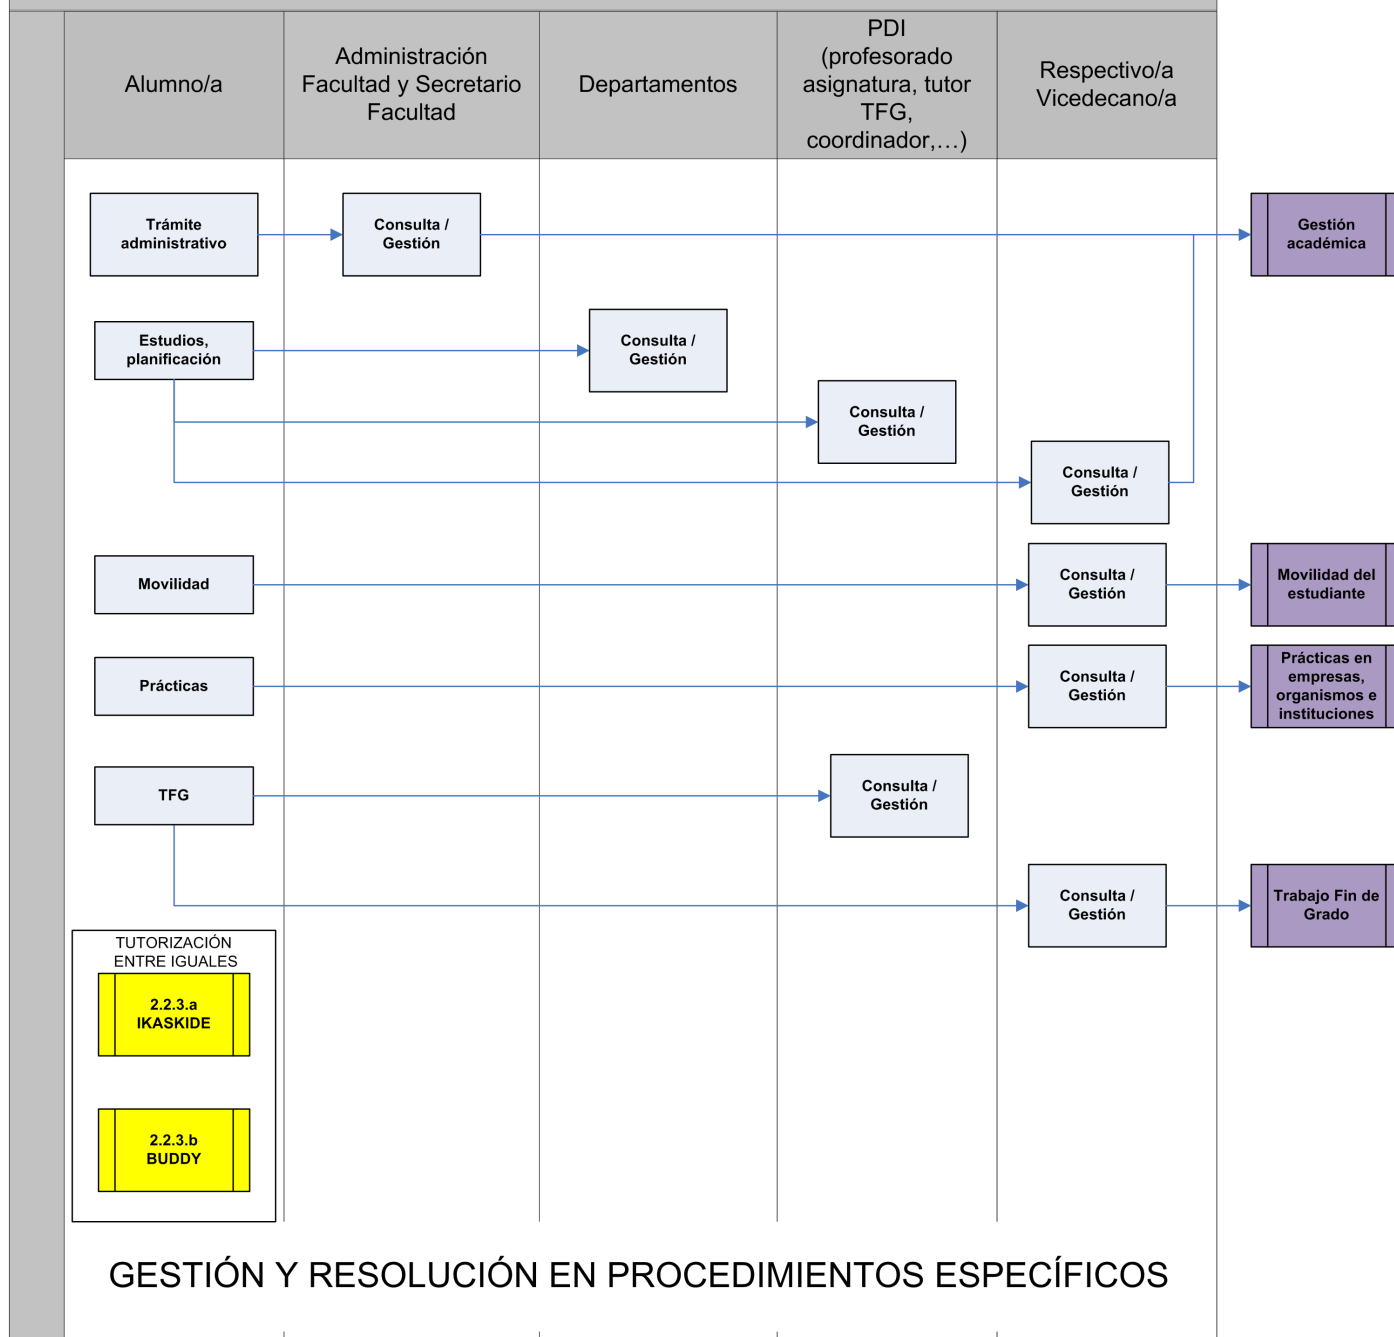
| Alumno/a | Administración Facultad y Secretario Facultad | Departamentos | PDI (profesorado asignatura, tutor TFG, coordinador,…) | Respectivo/a Vicedecano/a |
|---|---|---|---|---|

Trámite administrativo

Consulta / Gestión

Gestión académica

Estudios, planificación

Consulta / Gestión

Consulta / Gestión

Consulta / Gestión

Movilidad

Consulta / Gestión

Movilidad del estudiante

Prácticas

Consulta / Gestión

Prácticas en empresas, organismos e instituciones

TFG

Consulta / Gestión

Consulta / Gestión

Trabajo Fin de Grado

TUTORIZACIÓN ENTRE IGUALES

2.2.3.a IKASKIDE

2.2.3.b BUDDY

GESTIÓN Y RESOLUCIÓN EN PROCEDIMIENTOS ESPECÍFICOS